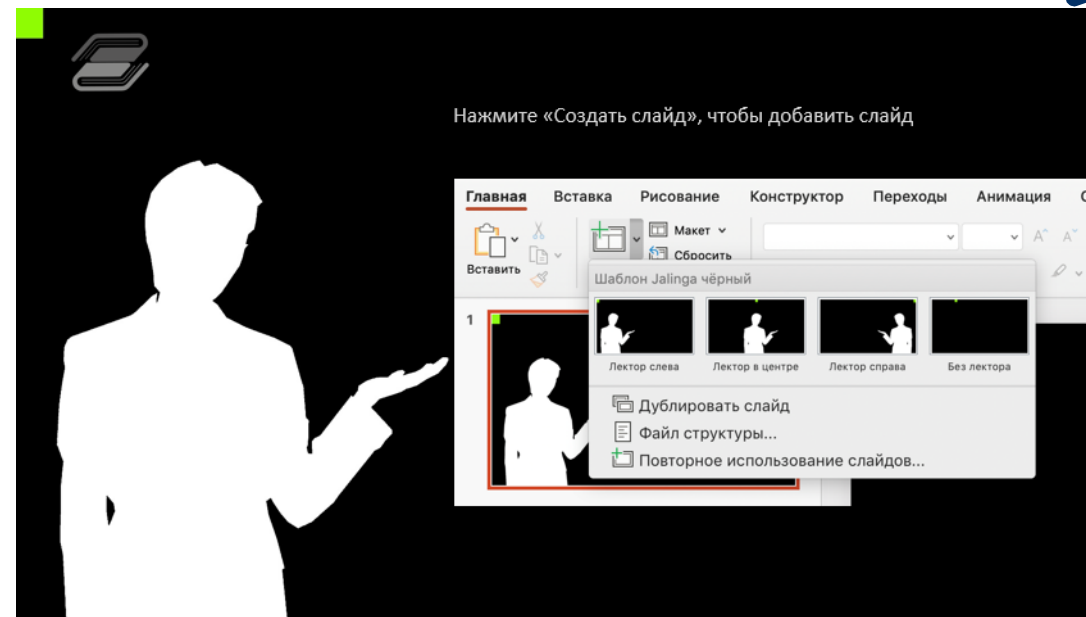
Нажмите «Создать слайд», чтобы добавить слайд

Главная Вставка Рисование Конструктор Переходы Анимация

Вставить

Макет

Сбросить

1

Шаблон Jalinga чёрный

Лектор слева

Лектор в центре

Лектор справа

Без лектора

Дублировать слайд

Файл структуры...

Повторное использование слайдов...